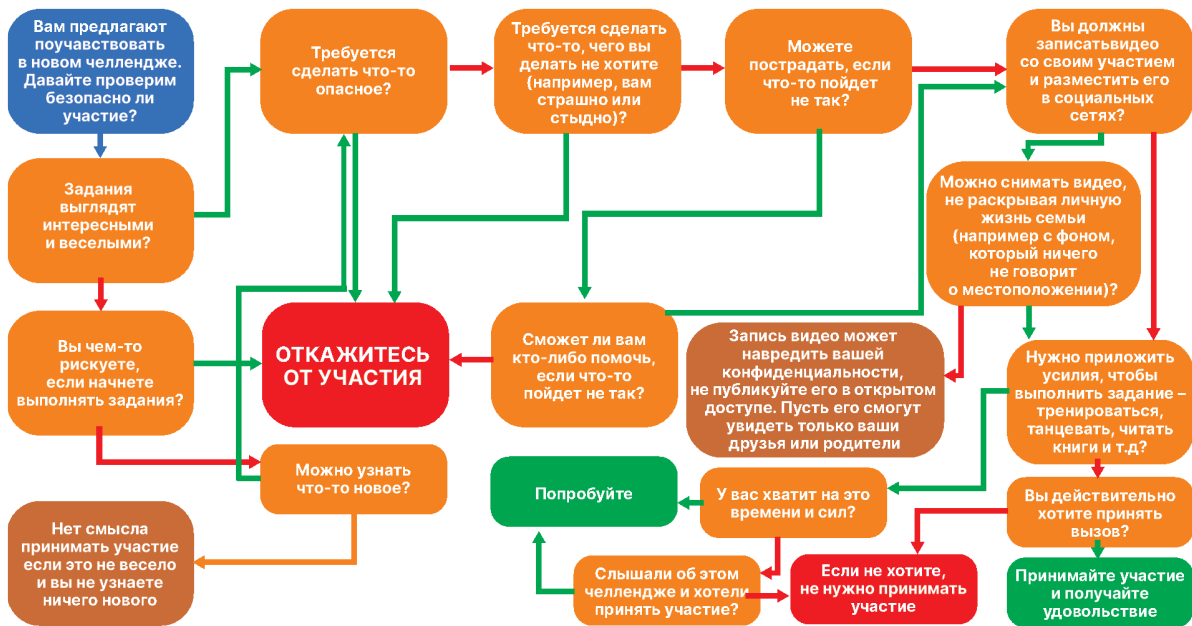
Вам предлагают поучавствовать в новом челлендже. Давайте проверим безопасно ли участие?

Задания выглядят интересными и веселыми?

Вы чем-то рискуете, если начнете выполнять задания?

Нет смысла принимать участие если это не весело и вы не узнаете ничего нового

Требуется сделать что-то опасное?

ОТКАЖИТЕСЬ ОТ УЧАСТИЯ

Можно узнать что-то новое?

Требуется сделать что-то, чего вы делать не хотите (например, вам страшно или стыдно)?

Можете пострадать, если что-то пойдет не так?

Сможет ли вам кто-либо помочь, если что-то пойдет не так?

Вы должны записатьвидео со своим участием и разместить его в социальных сетях?

Можно снимать видео, не раскрывая личную жизнь семьи (например с фоном, который ничего не говорит о местоположении)?

Запись видео может навредить вашей конфиденциальности, не публикуйте его в открытом доступе. Пусть его смогут увидеть только ваши друзья или родители

Нужно приложить усилия, чтобы выполнить задание – тренироваться, танцевать, читать книги и т.д?

Попробуйте

У вас хватит на это времени и сил?

Вы действительно хотите принять вызов?

Слышали об этом челлендже и хотели принять участие?

Если не хотите, не нужно принимать участие

Принимайте участие и получайте удовольствие